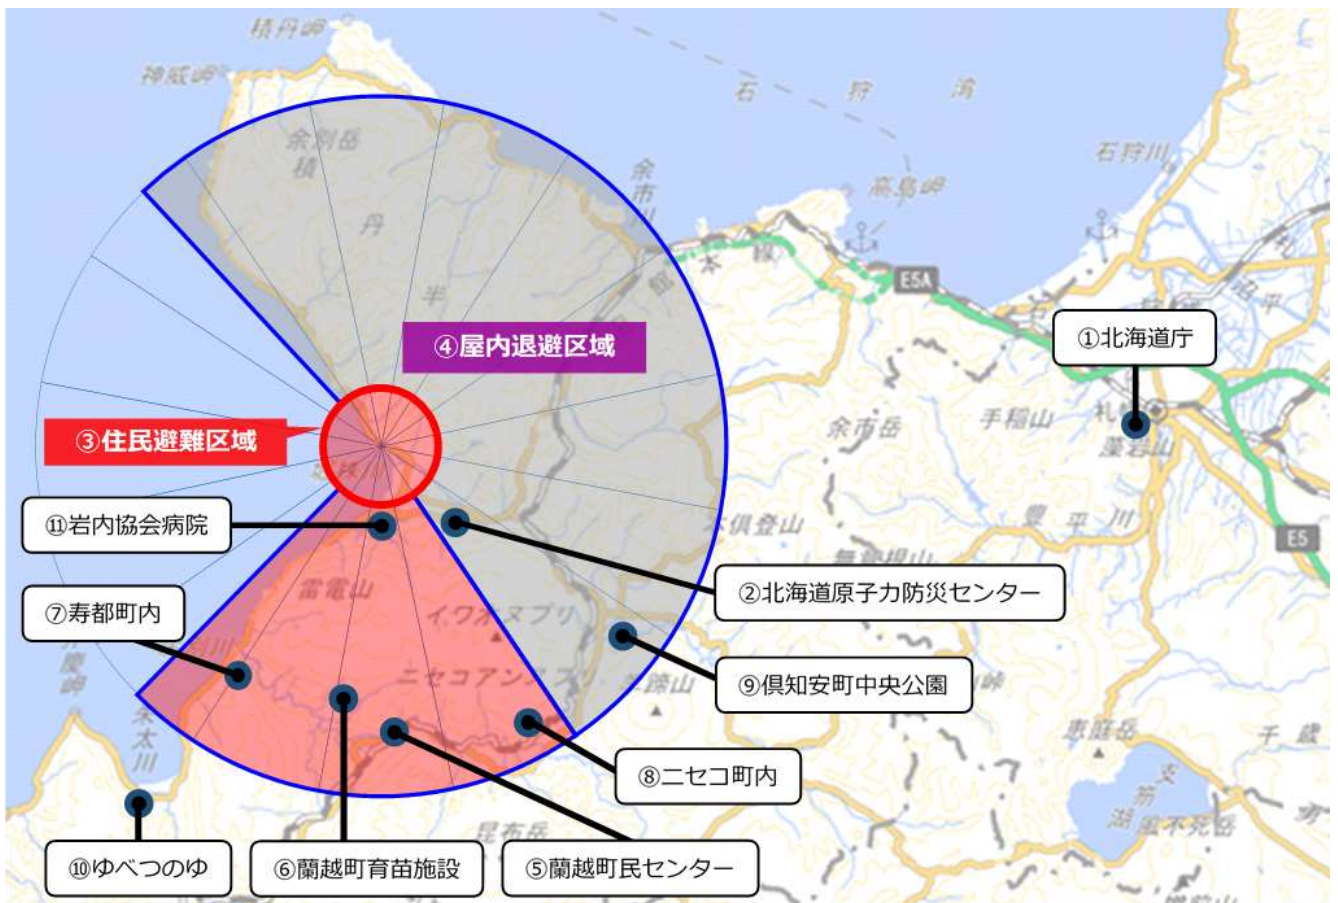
積丹岬
神威岬
石狩湾
余別岳
積
丹
半
島
余市川
高島岬
石狩川
本線
E5A
④屋内退避区域
①北海道庁
③住民避難区域
余市岳
手稲山
札幌
藻岩山
⑪岩内協会病院
倶登山
無意根山
豊平川
E5
⑦寿都町内
雷電山
イワオヌプリ
②北海道原子力防災センター
⑨倶知安町中央公園
ニセコアンヌプリ
羊蹄山
弁慶岬
朱太川
⑧ニセコ町内
恵庭岳
千歳
支笏湖
風不死岳
昆布岳
⑩ゆべつのゆ
⑥蘭越町育苗施設
⑤蘭越町民センター